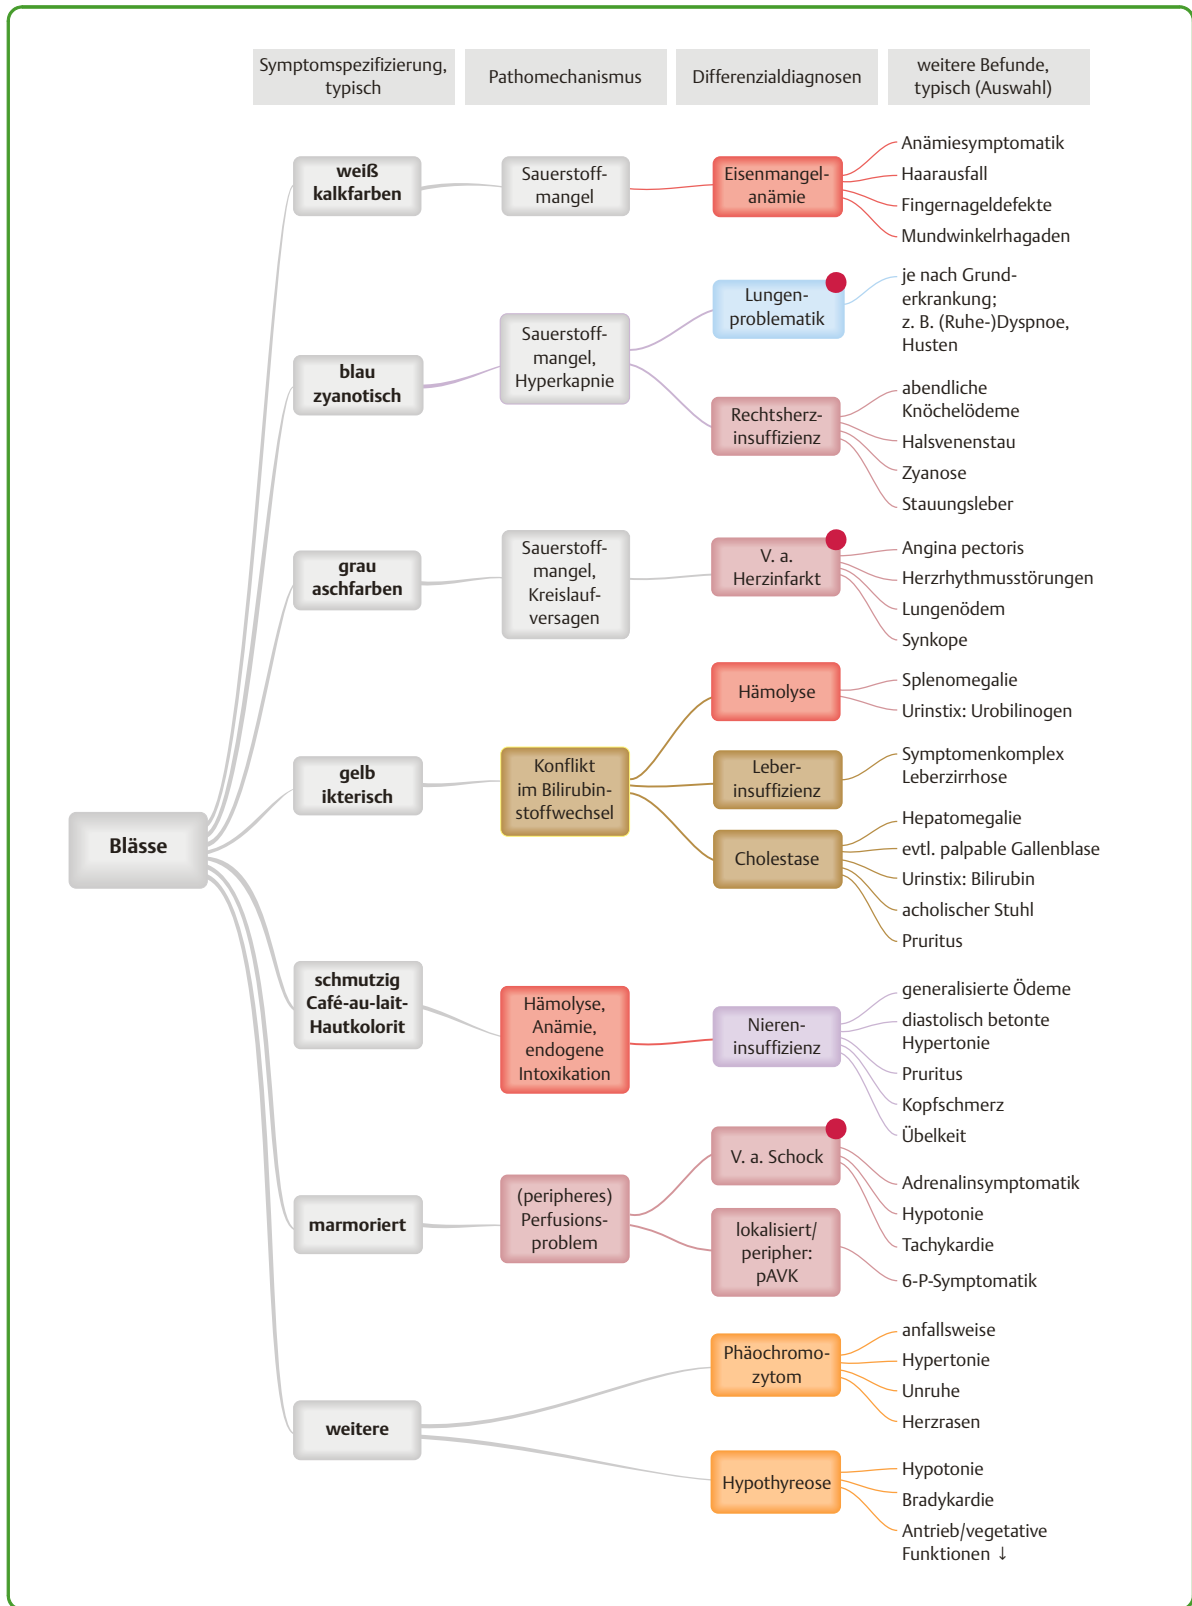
Symptomspezifizierung, typisch

Pathomechanismus

Differenzialdiagnosen

weitere Befunde, typisch (Auswahl)

Blässe

weiß kalkfarben

Sauerstoffmangel

Eisenmangelanämie

Anämiesymptomatik
Haarausfall
Fingernageldefekte
Mundwinkelrhagaden

blau zyanotisch

Sauerstoffmangel, Hyperkapnie

Lungenproblematik

je nach Grunderkrankung; z. B. (Ruhe-)Dyspnoe, Husten

Rechtsherzinsuffizienz

abendliche Knöchelödeme
Halsvenenstau
Zyanose
Stauungsleber

grau aschfarben

Sauerstoffmangel, Kreislaufversagen

V. a. Herzinfarkt

Angina pectoris
Herzrhythmusstörungen
Lungenödem
Synkope

gelb ikterisch

Konflikt im Bilirubinstoffwechsel

Hämolyse

Splenomegalie
Urinstix: Urobilinogen

Leberinsuffizienz

Symptomenkomplex Leberzirrhose

Cholestase

Hepatomegalie
evtl. palpable Gallenblase
Urinstix: Bilirubin
acholischer Stuhl
Pruritus

schmutzig Café-au-lait-Hautkolorit

Hämolyse, Anämie, endogene Intoxikation

Niereninsuffizienz

generalisierte Ödeme
diastolisch betonte Hypertonie
Pruritus
Kopfschmerz
Übelkeit

marmoriert

(peripheres) Perfusionsproblem

V. a. Schock

Adrenalinsymptomatik
Hypotonie
Tachykardie

lokalisiert/ peripher: pAVK

6-P-Symptomatik

weitere

Phäochromozytom

anfallsweise
Hypertonie
Unruhe
Herzrasen

Hypothyreose

Hypotonie
Bradykardie
Antrieb/vegetative Funktionen ↓